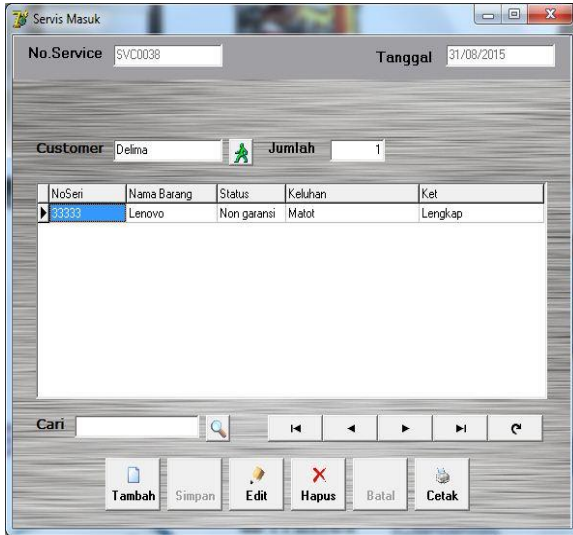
Servis Masuk

No.Service SVC0038

Tanggal 31/08/2015

Customer Delima

Jumlah 1

| NoSeri | Nama Barang | Status | Keluhan | Ket |
|---|---|---|---|---|
| 33333 | Lenovo | Non garansi | Matot | Lengkap |

Cari

Tambah Simpan Edit Hapus Batal Cetak